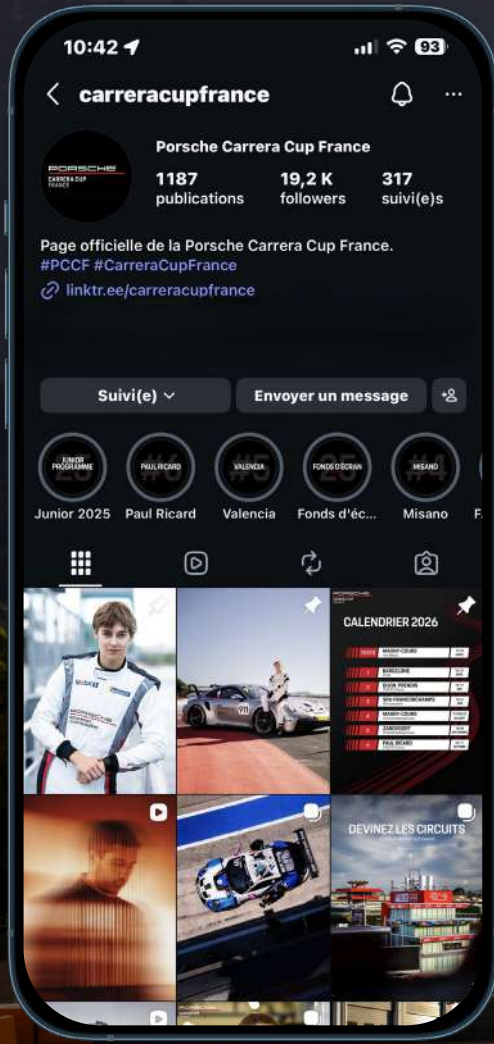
10:42
93

carreracupfrance

PORSCHE
CARRERA CUP
FRANCE

Porsche Carrera Cup France
1187 publications
19,2 K followers
317 suivi(e)s

Page officielle de la Porsche Carrera Cup France.
#PCCF #CarreraCupFrance
linktr.ee/carreracupfrance

Suivi(e)
Envoyer un message

JUNIOR PROGRAMME
Junior 2025
PAUL RICARD
Paul Ricard
VALENCIA
Valencia
FONDS D'ÉCRAN
Fonds d'éc...
MISANO
Misano

CALENDRIER 2026
MAGNY-COURS
BARCELONE
DIJON-PRENOIS
SPA-FRANCORCHAMPS
MAGNY-COURS
ZANDVOORT
PAUL RICARD

DEVINEZ LES CIRCUITS